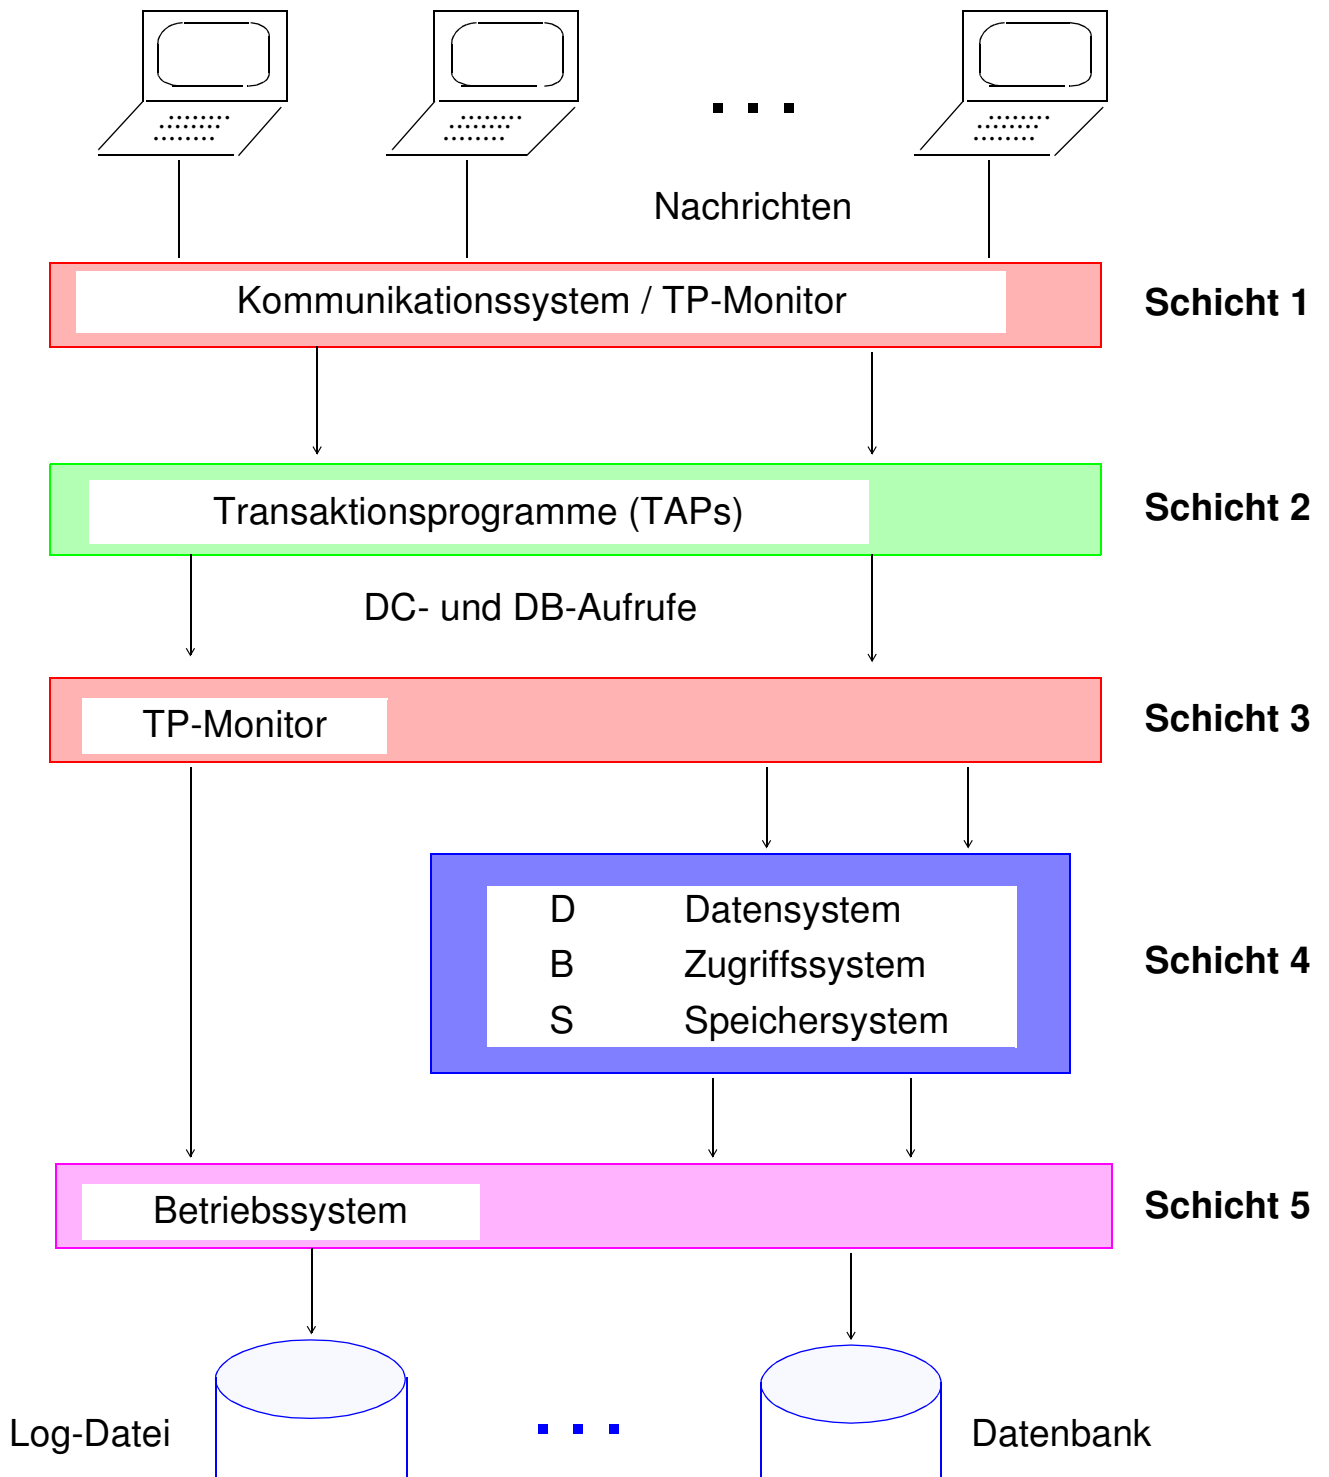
. . .

Nachrichten

Kommunikationssystem / TP-Monitor

Schicht 1

Transaktionsprogramme (TAPs)

Schicht 2

DC- und DB-Aufrufe

TP-Monitor

Schicht 3

D Datensystem
B Zugriffssystem
S Speichersystem

Schicht 4

Betriebssystem

Schicht 5

Log-Datei

. . .

Datenbank